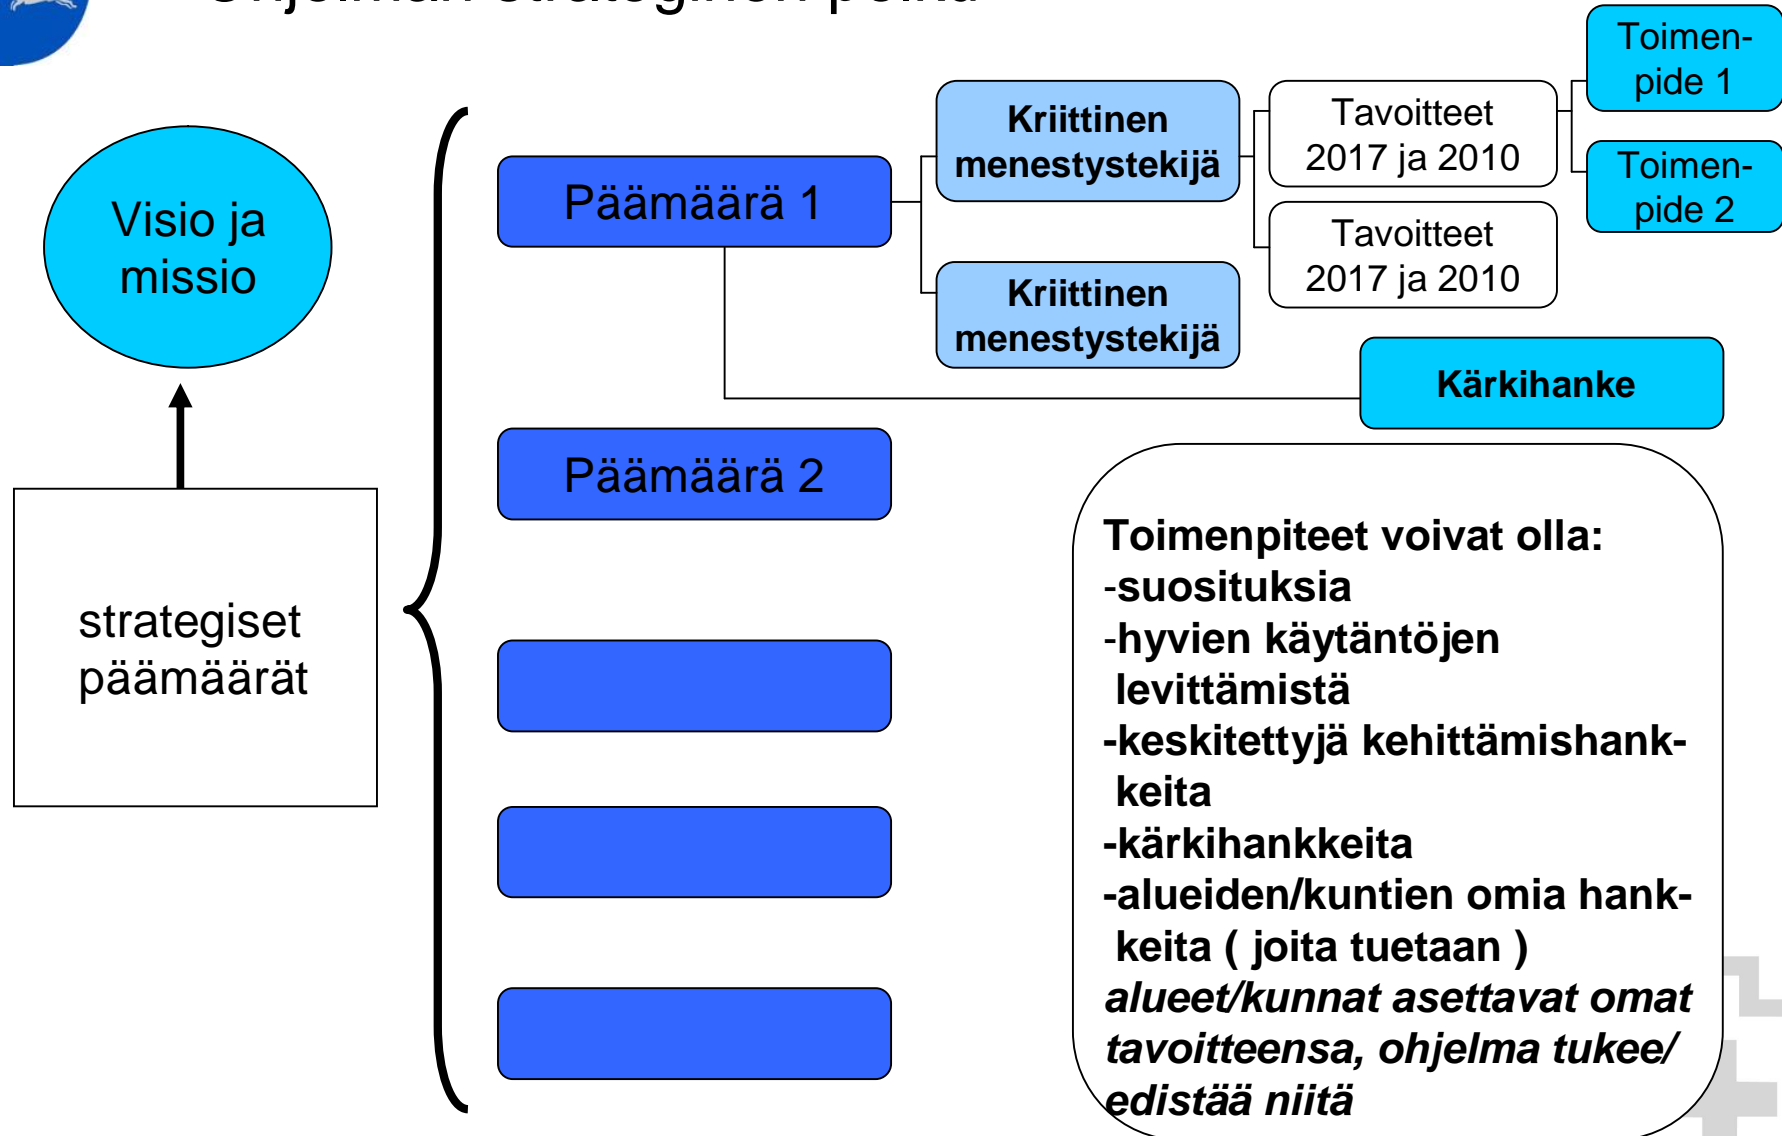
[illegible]

Visio ja missio

strategiset päämäärät

Päämäärä 1

Päämäärä 2

Kriittinen menestystekijä

Kriittinen menestystekijä

Tavoitteet 2017 ja 2010

Tavoitteet 2017 ja 2010

Toimenpide 1

Toimenpide 2

Kärkihanke

Toimenpiteet voivat olla:
-suosituksia
-hyvien käytäntöjen levittämistä
-keskitettyjä kehittämishankkeita
-kärkihankkeita
-alueiden/kuntien omia hankkeita ( joita tuetaan )
*alueet/kunnat asettavat omat tavoitteensa, ohjelma tukee/ edistää niitä*